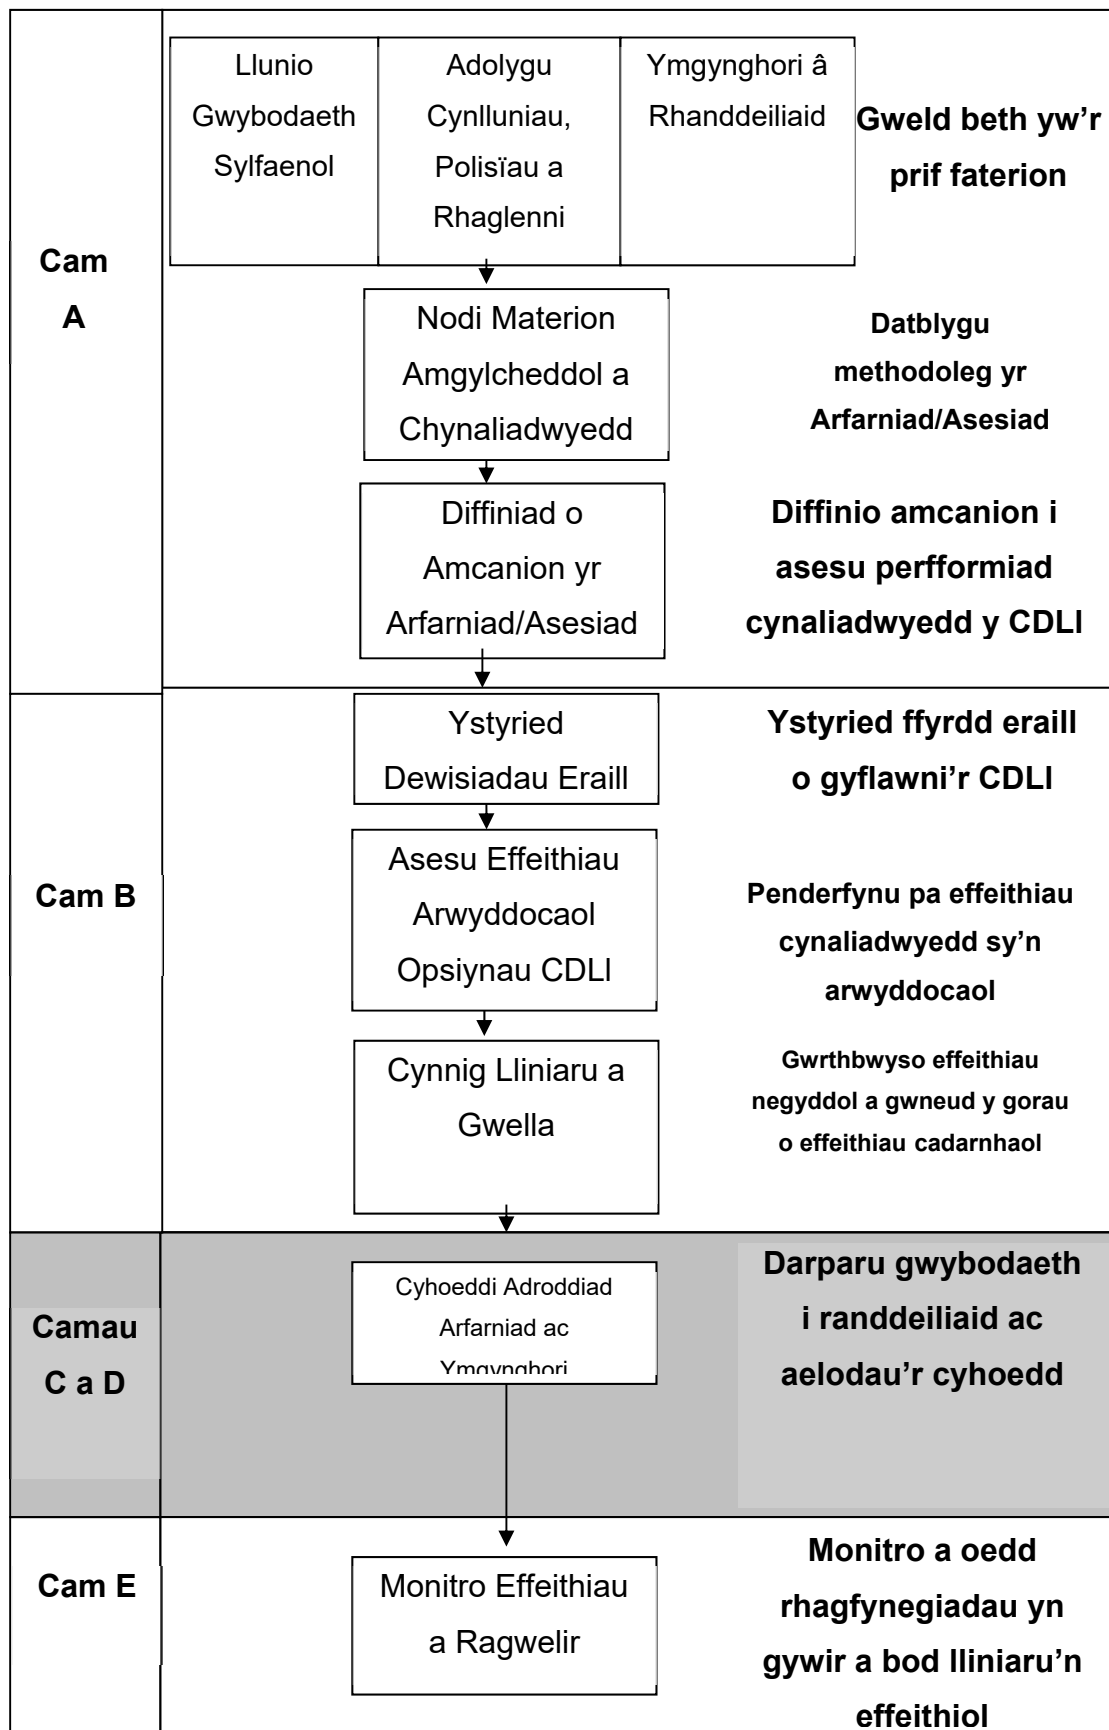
Cam A

Llunio Gwybodaeth Sylfaenol

Adolygu Cynlluniau, Polisïau a Rhaglenni

Ymgynghori â Rhanddeiliaid

Gweld beth yw'r prif faterion

Nodi Materion Amgylcheddol a Chynaliadwyedd

Datblygu methodoleg yr Arfarniad/Asesiad

Diffiniad o Amcanion yr Arfarniad/Asesiad

Diffinio amcanion i asesu perfformiad cynaliadwyedd y CDLl

Cam B

Ystyried Dewisiadau Eraill

Ystyried ffyrdd eraill o gyflawni'r CDLl

Asesu Effeithiau Arwyddocaol Opsiynau CDLl

Penderfynu pa effeithiau cynaliadwyedd sy'n arwyddocaol

Cynnig Lliniaru a Gwella

Gwrthbwyso effeithiau negyddol a gwneud y gorau o effeithiau cadarnhaol

Camau C a D

Cyhoeddi Adroddiad Arfarniad ac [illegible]

Darparu gwybodaeth i randdeiliaid ac aelodau'r cyhoedd

Cam E

Monitro Effeithiau a Ragwelir

Monitro a oedd rhagfynegiadau yn gywir a bod lliniaru'n effeithiol